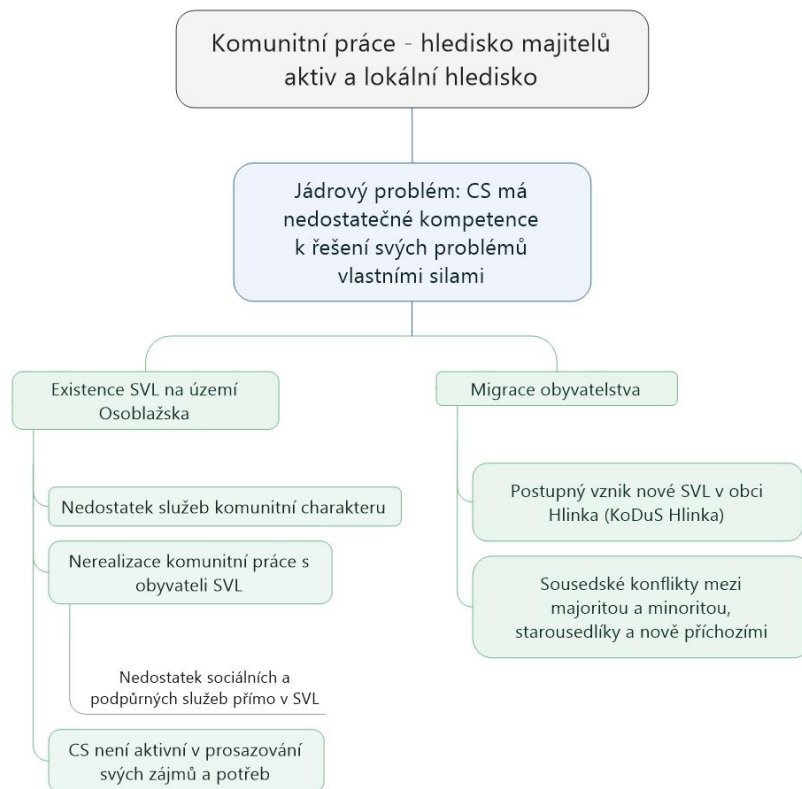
Komunitní práce - hledisko majitelů aktiv a lokální hledisko

Jádrový problém: CS má nedostatečné kompetence k řešení svých problémů vlastními silami

Existence SVL na území Osoblažska

Nedostatek služeb komunitní charakteru

Nerealizace komunitní práce s obyvateli SVL

Nedostatek sociálních a podpůrných služeb přímo v SVL

CS není aktivní v prosazování svých zájmů a potřeb

Migrace obyvatelstva

Postupný vznik nové SVL v obci Hlinka (KoDuS Hlinka)

Sousedské konflikty mezi majoritou a minoritou, starousedlíky a nově příchozími